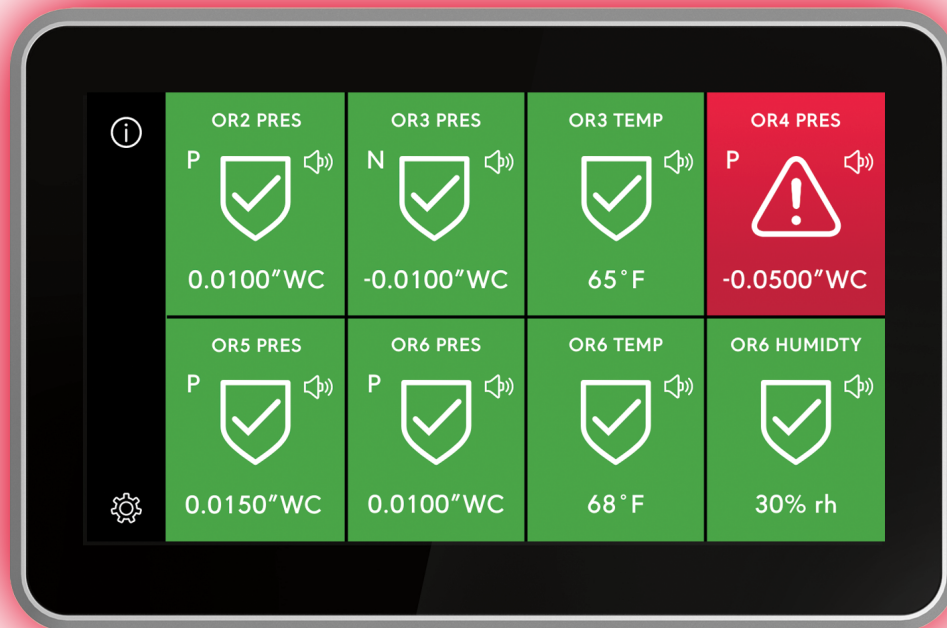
| OR2 PRES | OR3 PRES | OR3 TEMP | OR4 PRES |
|---|---|---|---|
| P | N | | P |
| 0.0100"WC | -0.0100"WC | 65°F | -0.0500"WC |

| OR5 PRES | OR6 PRES | OR6 TEMP | OR6 HUMIDTY |
|---|---|---|---|
| P | P | | |
| 0.0150"WC | 0.0100"WC | 68°F | 30% rh |